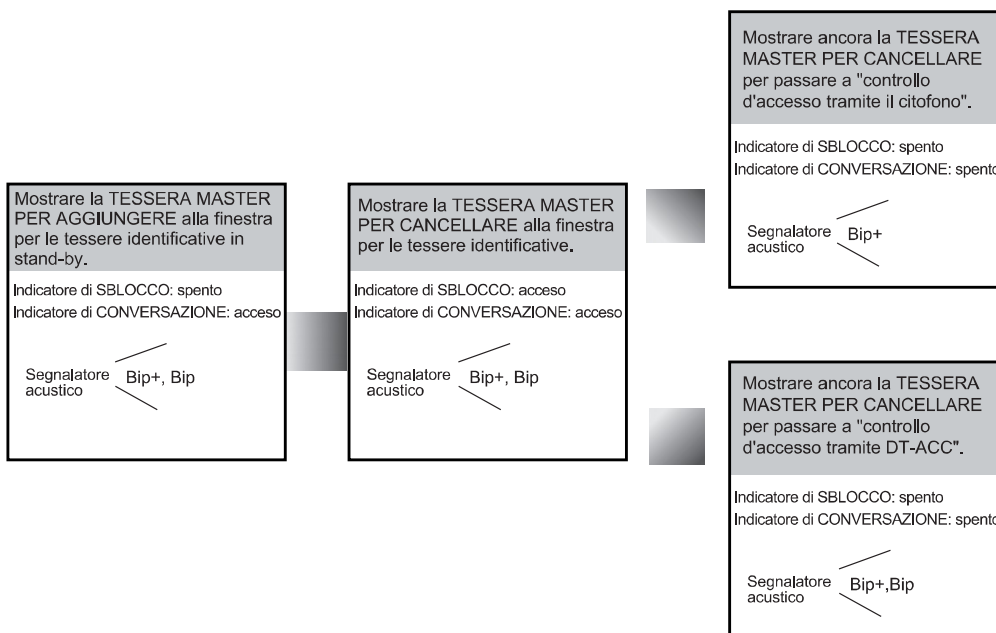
Mostrare la TESSERA MASTER PER AGGIUNGERE alla finestra per le tessere identificative in stand-by.

Indicatore di SBLOCCO: spento
Indicatore di CONVERSAZIONE: acceso

Segnalatore acustico Bip+, Bip

Mostrare la TESSERA MASTER PER CANCELLARE alla finestra per le tessere identificative.

Indicatore di SBLOCCO: acceso
Indicatore di CONVERSAZIONE: acceso

Segnalatore acustico Bip+, Bip

Mostrare ancora la TESSERA MASTER PER CANCELLARE per passare a "controllo d'accesso tramite il citofono".

Indicatore di SBLOCCO: spento
Indicatore di CONVERSAZIONE: spento

Segnalatore acustico Bip+

Mostrare ancora la TESSERA MASTER PER CANCELLARE per passare a "controllo d'accesso tramite DT-ACC".

Indicatore di SBLOCCO: spento
Indicatore di CONVERSAZIONE: spento

Segnalatore acustico Bip+,Bip